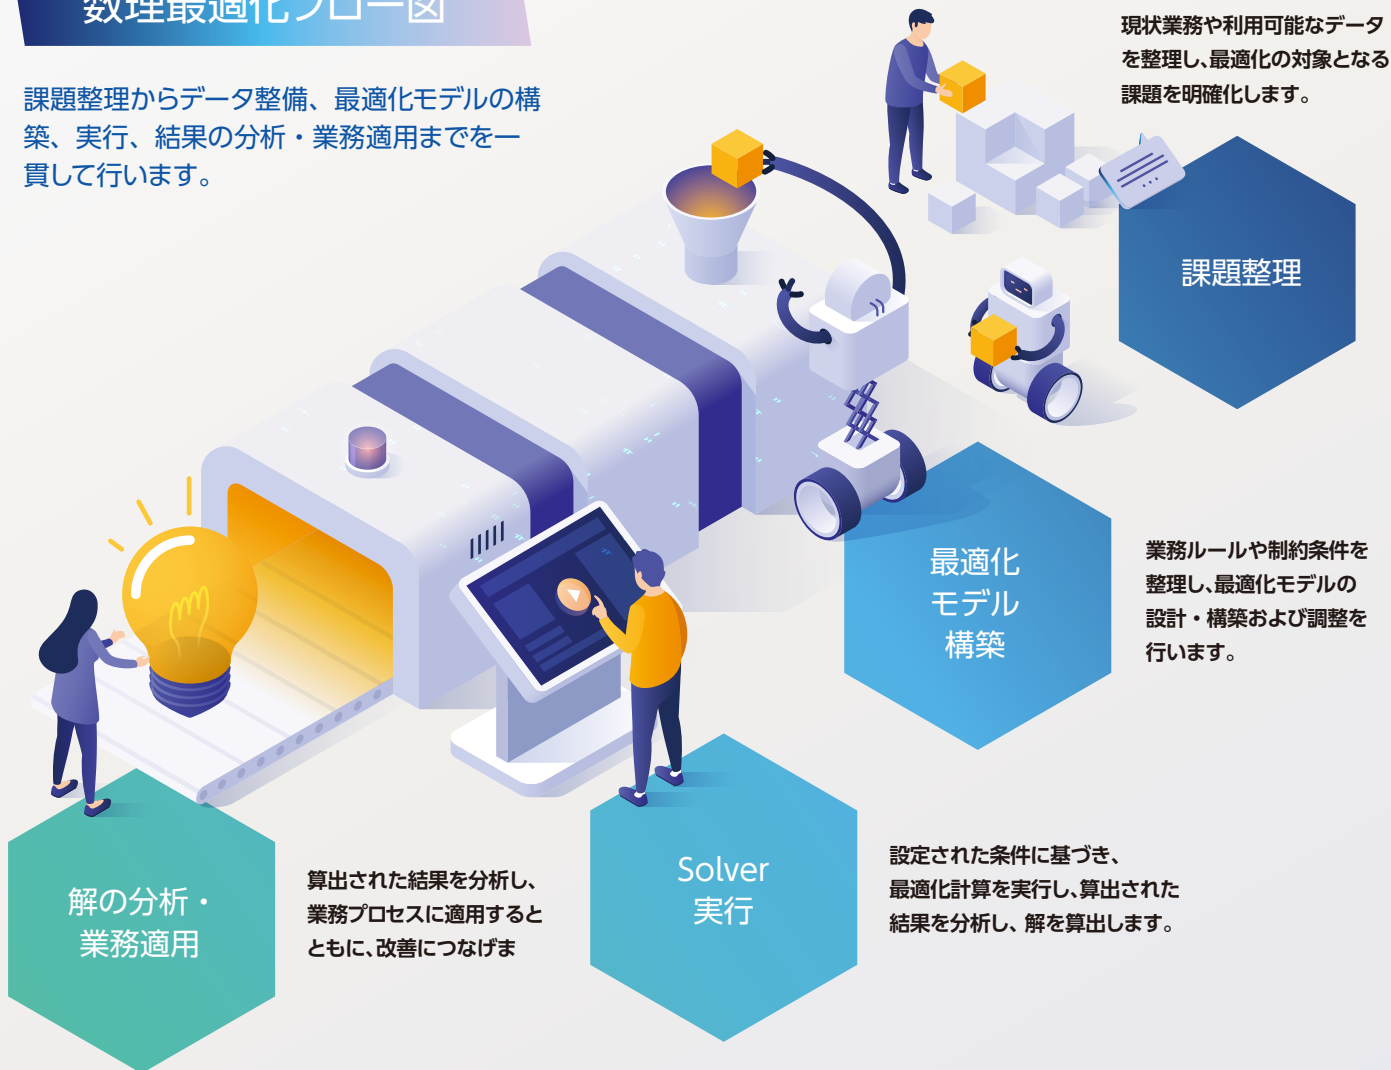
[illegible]

課題整理からデータ整備、最適化モデルの構築、実行、結果の分析・業務適用までを一貫して行います。

現状業務や利用可能なデータを整理し、最適化の対象となる課題を明確化します。

課題整理

最適化モデル構築

業務ルールや制約条件を整理し、最適化モデルの設計・構築および調整を行います。

解の分析・業務適用

算出された結果を分析し、業務プロセスに適用するとともに、改善につなげま

Solver実行

設定された条件に基づき、最適化計算を実行し、算出された結果を分析し、解を算出します。